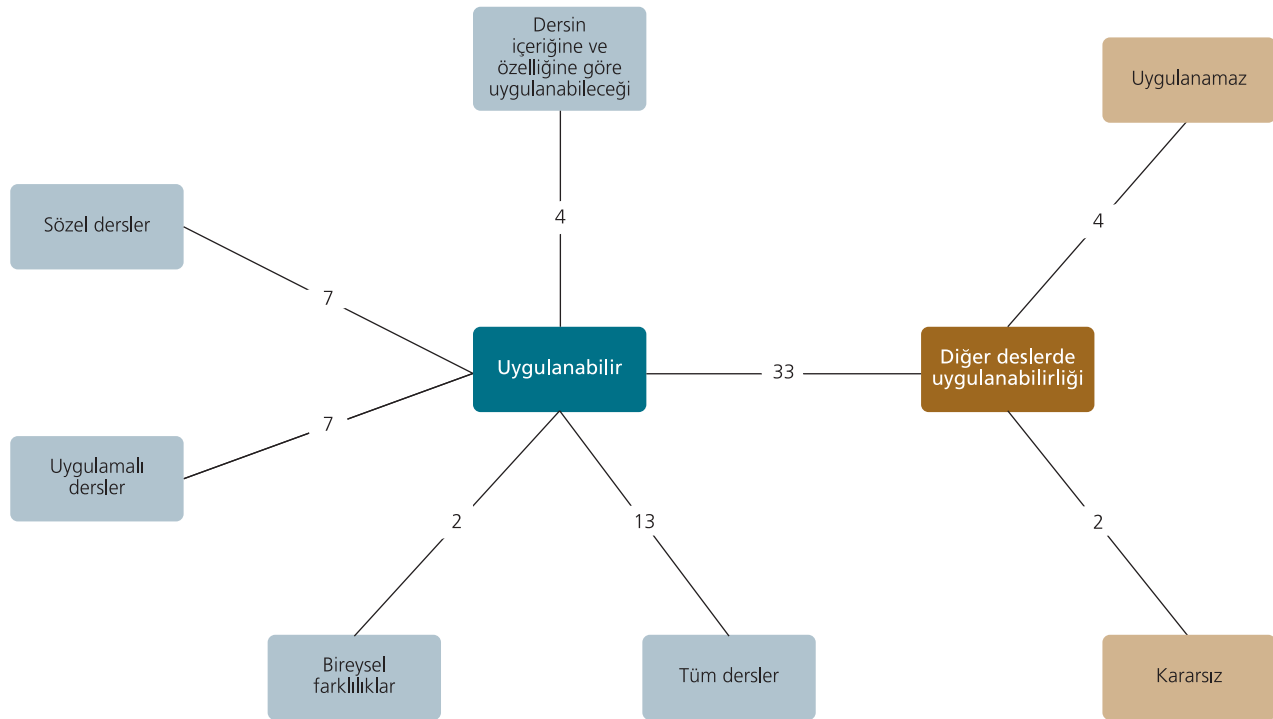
Dersin içeriğine ve özelliğine göre uygulanabileceği

Uygulanamaz

Sözel dersler

4

4

7

Uygulanabilir

33

Diğer deslerde uygulanabilirliği

7

Uygulamalı dersler

2

13

2

Bireysel farklılıklar

Tüm dersler

Kararsız